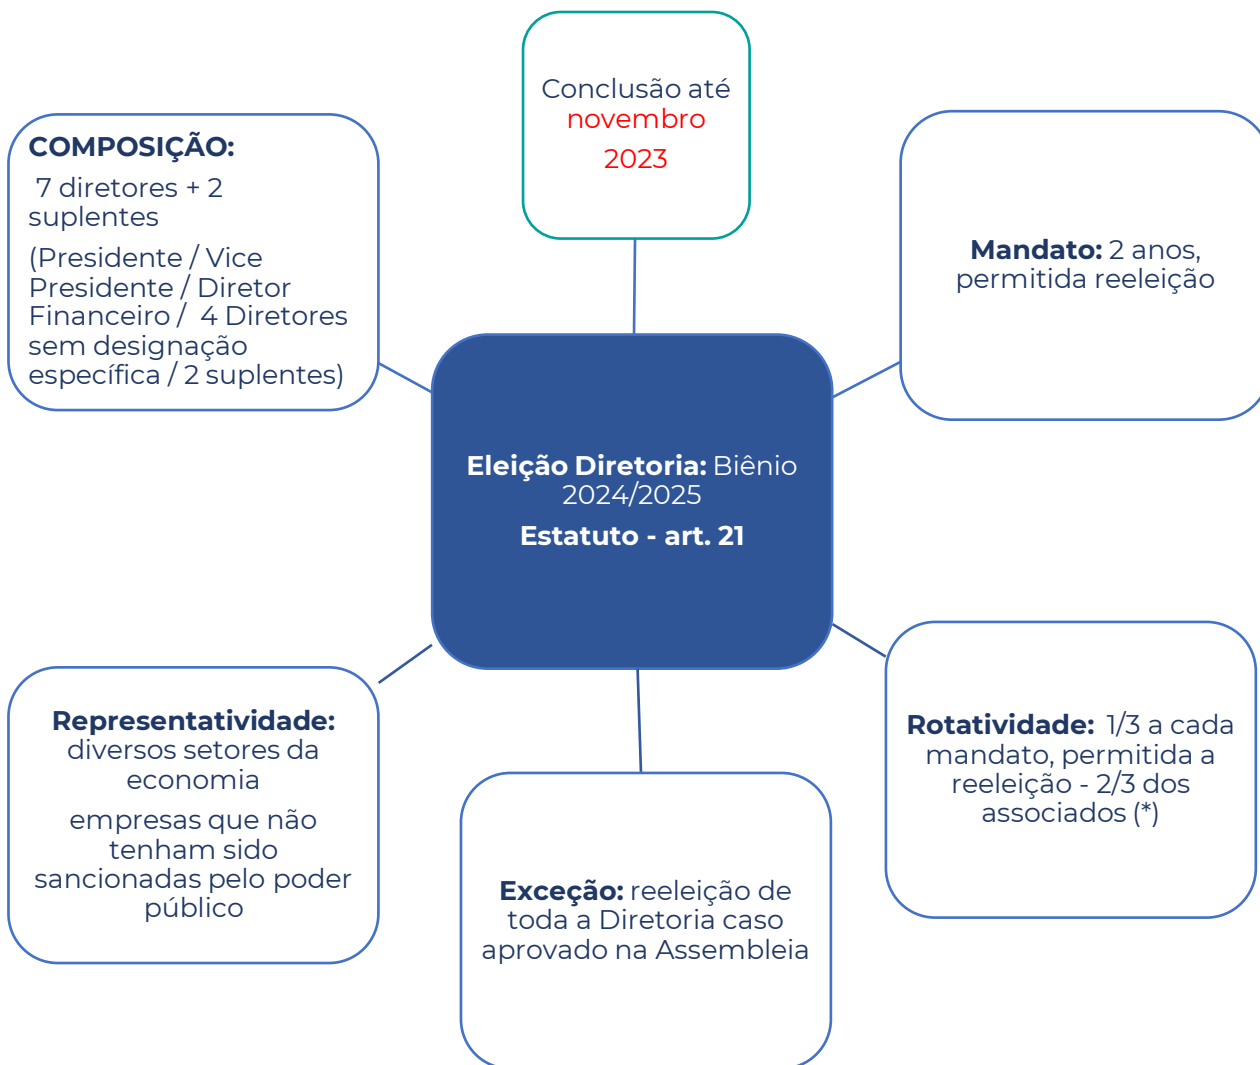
Eleição Diretoria: Biênio 2024/2025

Estatuto - art. 21

Conclusão até novembro 2023

Mandato: 2 anos, permitida reeleição

Rotatividade: 1/3 a cada mandato, permitida a reeleição - 2/3 dos associados (*)

Exceção: reeleição de toda a Diretoria caso aprovado na Assembleia

Representatividade: diversos setores da economia

empresas que não tenham sido sancionadas pelo poder público

COMPOSIÇÃO:

7 diretores + 2 suplentes

(Presidente / Vice Presidente / Diretor Financeiro / 4 Diretores sem designação específica / 2 suplentes)